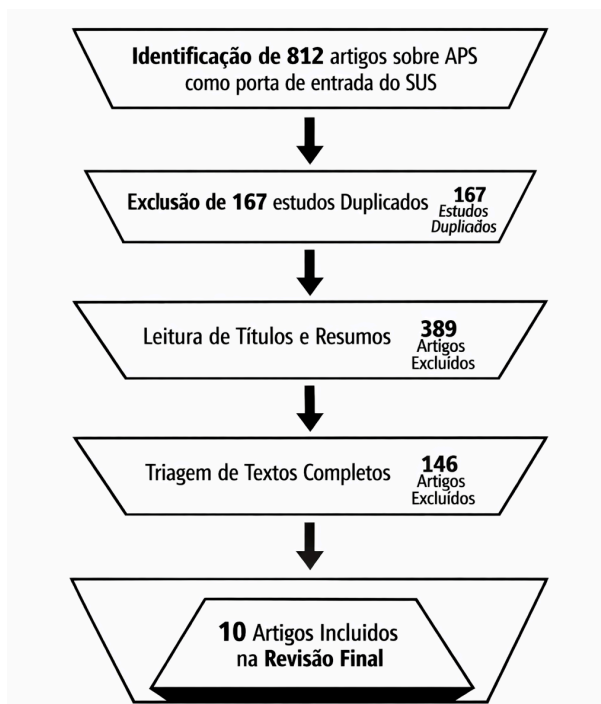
Identificação de 812 artigos sobre APS como porta de entrada do SUS

Exclusão de 167 estudos Duplicados

167 Estudos Duplicados

Leitura de Títulos e Resumos

389 Artigos Excluídos

Triagem de Textos Completos

146 Artigos Excluídos

10 Artigos Incluídos na Revisão Final